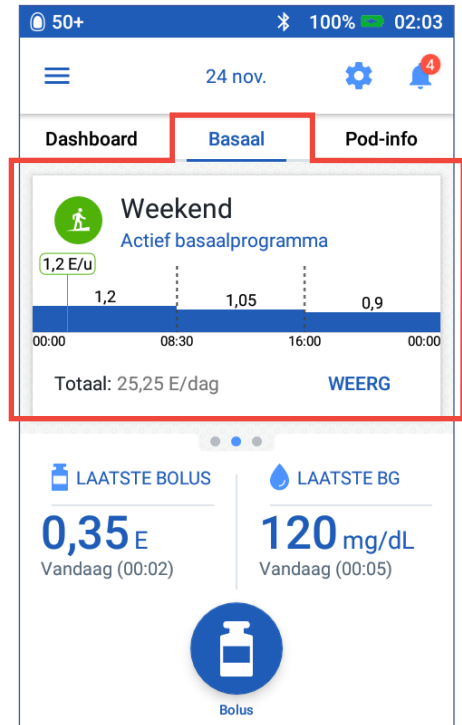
50+ 100% 02:03

24 nov.

4

Dashboard | Basaal | Pod-info

Weekend
Actief basaalprogramma

1,2 E/u

1,2
1,05
0,9

00:00 08:30 16:00 00:00

Totaal: 25,25 E/dag

WEERG

LAATSTE BOLUS
0,35 E
Vandaag (00:02)

LAATSTE BG
120 mg/dL
Vandaag (00:05)

Bolus